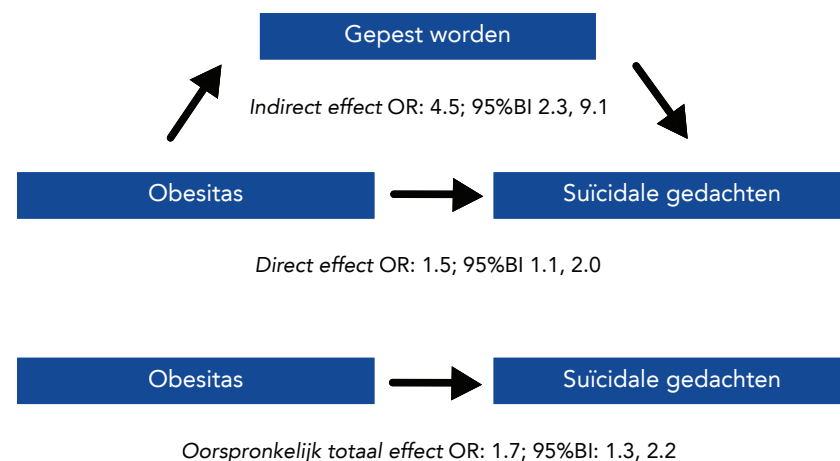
Gepest worden

*Indirect effect* OR: 4.5; 95%BI 2.3, 9.1

Obesitas

Suïcidale gedachten

*Direct effect* OR: 1.5; 95%BI 1.1, 2.0

Obesitas

Suïcidale gedachten

*Oorspronkelijk totaal effect* OR: 1.7; 95%BI: 1.3, 2.2